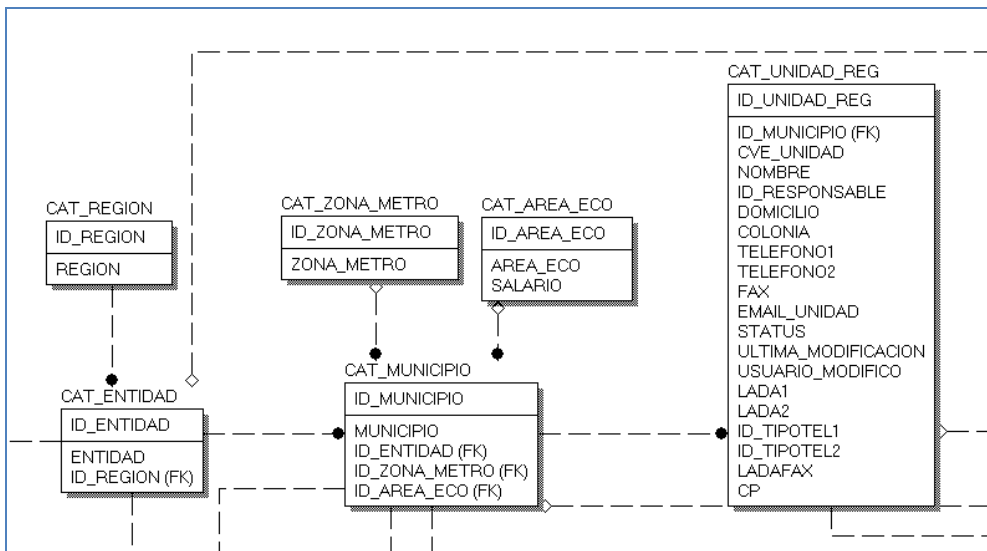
CAT_UNIDAD_REG

| ID_UNIDAD_REG |
|---|
| ID_MUNICIPIO (FK)<br>CVE_UNIDAD<br>NOMBRE<br>ID_RESPONSABLE<br>DOMICILIO<br>COLONIA<br>TELEFONO1<br>TELEFONO2<br>FAX<br>EMAIL_UNIDAD<br>STATUS<br>ULTIMA_MODIFICACION<br>USUARIO_MODIFICO<br>LADA1<br>LADA2<br>ID_TIPOTEL1<br>ID_TIPOTEL2<br>LADAFAX<br>CP |

CAT_REGION

| ID_REGION |
|---|
| REGION |

CAT_ZONA_METRO

| ID_ZONA_METRO |
|---|
| ZONA_METRO |

CAT_AREA_ECO

| ID_AREA_ECO |
|---|
| AREA_ECO<br>SALARIO |

CAT_ENTIDAD

| ID_ENTIDAD |
|---|
| ENTIDAD<br>ID_REGION (FK) |

CAT_MUNICIPIO

| ID_MUNICIPIO |
|---|
| MUNICIPIO<br>ID_ENTIDAD (FK)<br>ID_ZONA_METRO (FK)<br>ID_AREA_ECO (FK) |